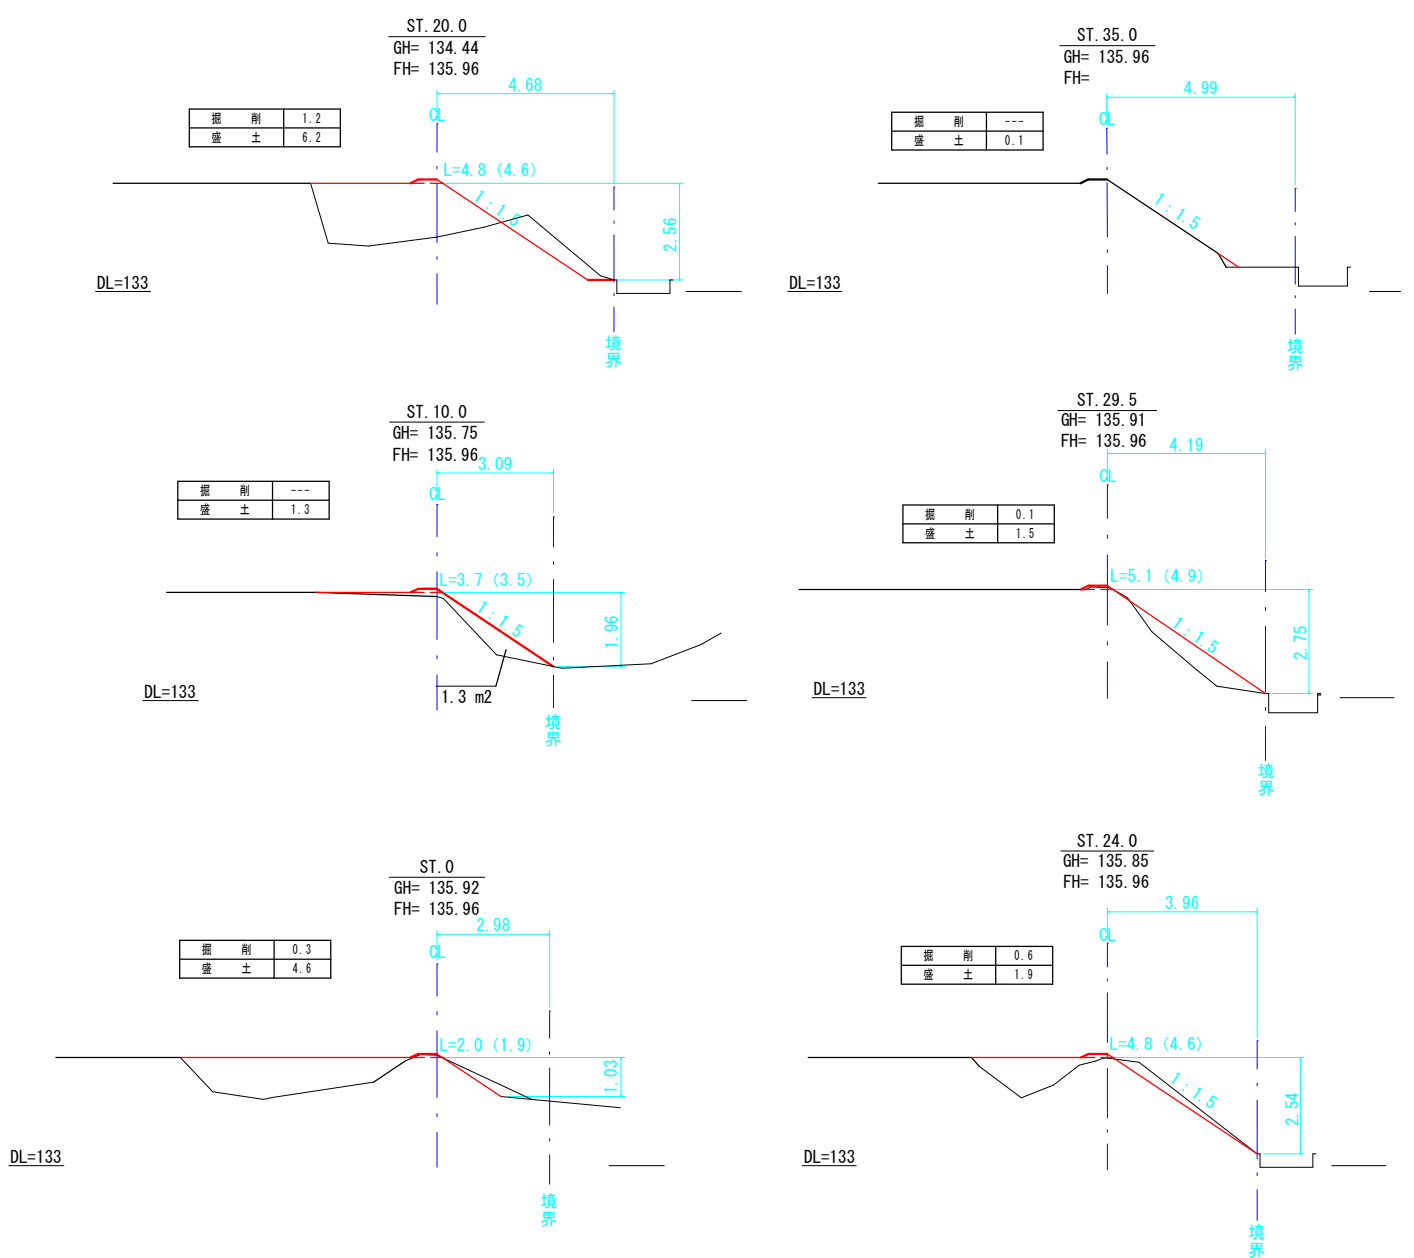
ST. 20. 0
GH= 134. 44
FH= 135. 96

4. 68

CL

| 掘　削 | 1. 2 |
|---|---|
| 盛　土 | 6. 2 |

L=4. 8 (4. 6)

1 : 1. 5

2. 56

DL=133

境界

ST. 35. 0
GH= 135. 96
FH=

4. 99

CL

| 掘　削 | --- |
|---|---|
| 盛　土 | 0. 1 |

1 : 1. 5

DL=133

境界

ST. 10. 0
GH= 135. 75
FH= 135. 96

3. 09

CL

| 掘　削 | --- |
|---|---|
| 盛　土 | 1. 3 |

L=3. 7 (3. 5)

1 : 1. 5

1. 96

1. 3 m2

DL=133

境界

ST. 29. 5
GH= 135. 91
FH= 135. 96

4. 19

CL

| 掘　削 | 0. 1 |
|---|---|
| 盛　土 | 1. 5 |

L=5. 1 (4. 9)

1 : 1. 5

2. 75

DL=133

境界

ST. 0
GH= 135. 92
FH= 135. 96

2. 98

CL

| 掘　削 | 0. 3 |
|---|---|
| 盛　土 | 4. 6 |

L=2. 0 (1. 9)

1. 03

DL=133

境界

ST. 24. 0
GH= 135. 85
FH= 135. 96

3. 96

CL

| 掘　削 | 0. 6 |
|---|---|
| 盛　土 | 1. 9 |

L=4. 8 (4. 6)

1 : 1. 5

2. 54

DL=133

境界